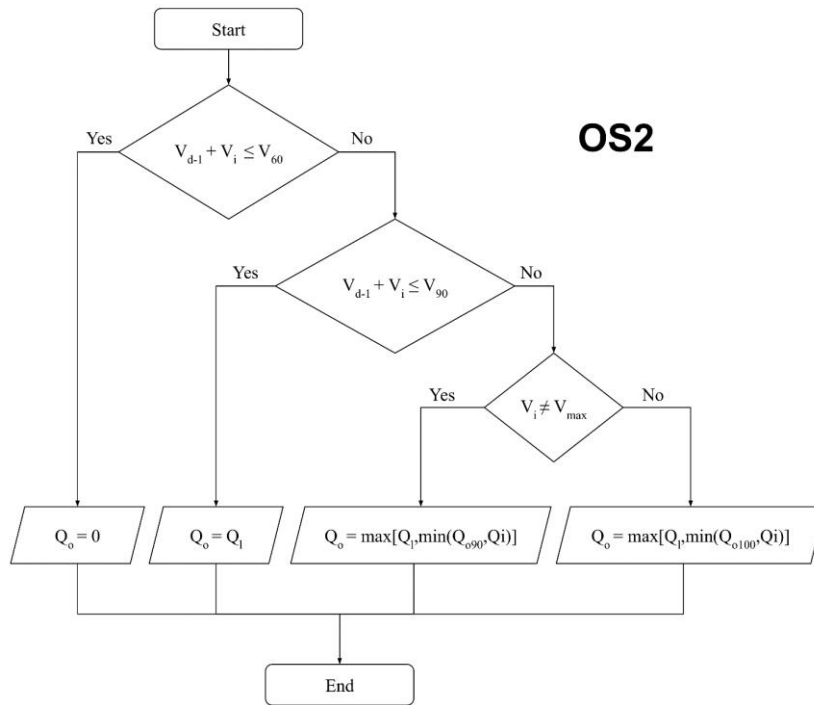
Start

OS2

Yes

$V_{d-1} + V_i \leq V_{60}$

No

Yes

$V_{d-1} + V_i \leq V_{90}$

No

Yes

$V_i \neq V_{max}$

No

$Q_o = 0$

$Q_o = Q_l$

$Q_o = max[Q_l, min(Q_{o90}, Qi)]$

$Q_o = max[Q_l, min(Q_{o100}, Qi)]$

End